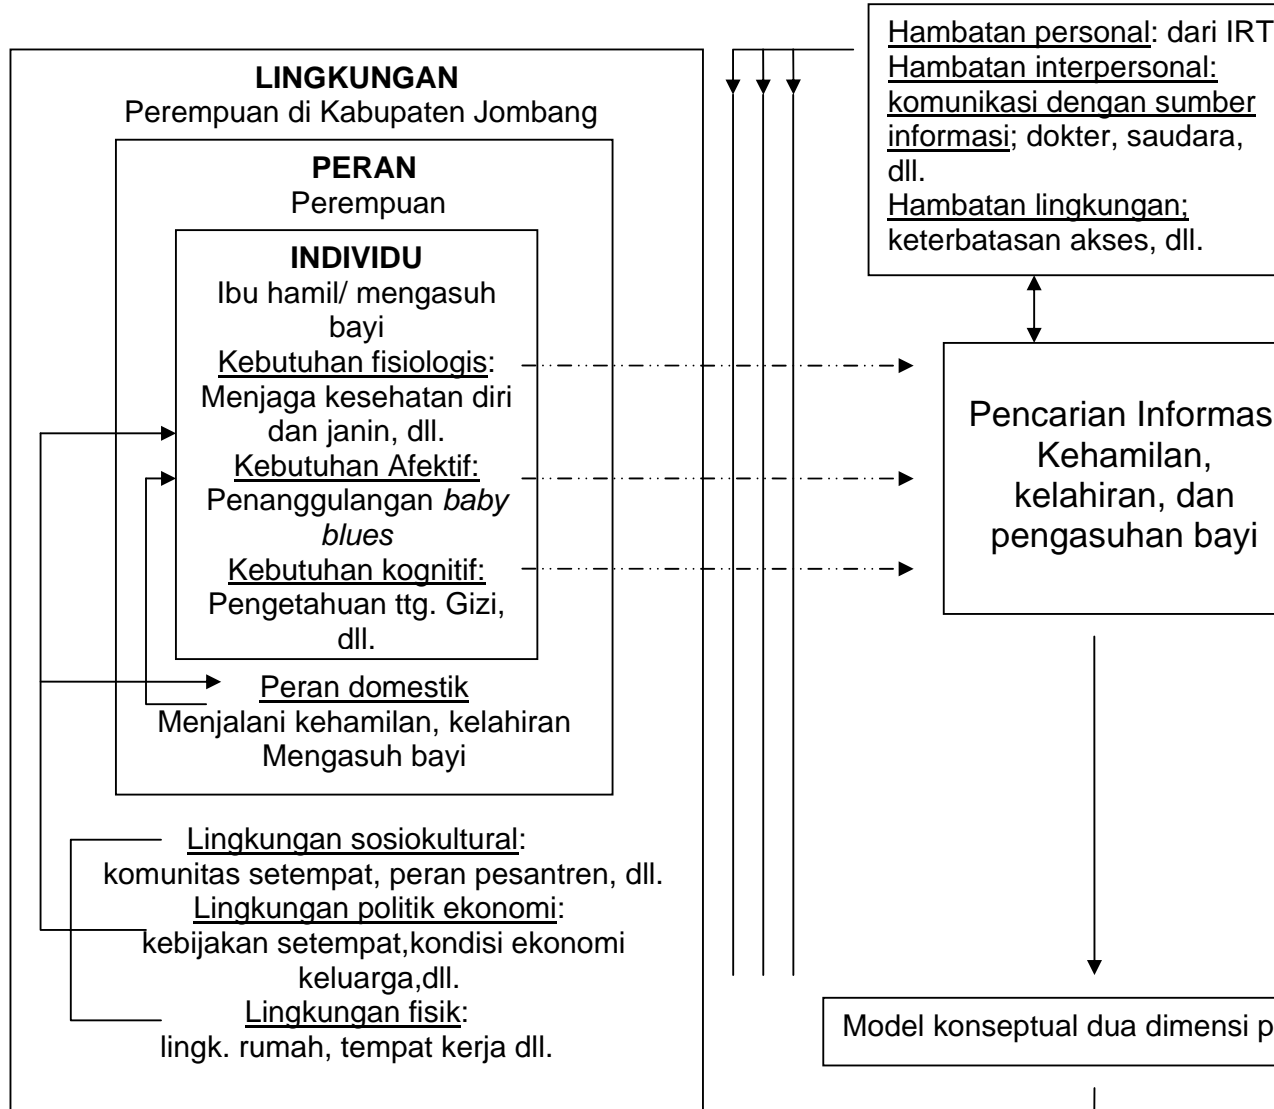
LINGKUNGAN
Perempuan di Kabupaten Jombang

PERAN
Perempuan

INDIVIDU
Ibu hamil/ mengasuh bayi
Kebutuhan fisiologis:
Menjaga kesehatan diri dan janin, dll.
Kebutuhan Afektif:
Penanggulangan *baby blues*
Kebutuhan kognitif:
Pengetahuan ttg. Gizi, dll.

Peran domestik
Menjalani kehamilan, kelahiran
Mengasuh bayi

Lingkungan sosiokultural:
komunitas setempat, peran pesantren, dll.
Lingkungan politik ekonomi:
kebijakan setempat,kondisi ekonomi keluarga,dll.
Lingkungan fisik:
lingk. rumah, tempat kerja dll.

Hambatan personal: dari IRT
Hambatan interpersonal: komunikasi dengan sumber informasi; dokter, saudara, dll.
Hambatan lingkungan; keterbatasan akses, dll.

Pencarian Informas
Kehamilan, kelahiran, dan pengasuhan bayi

Model konseptual dua dimensi p